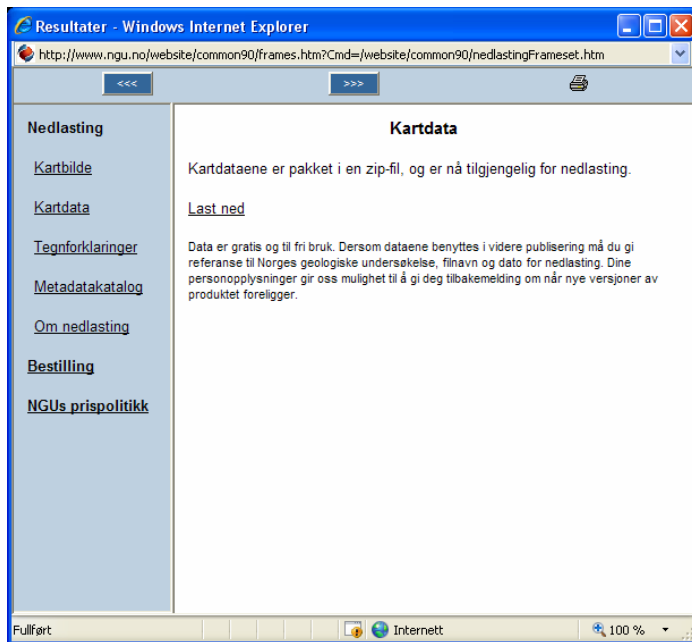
Resultater - Windows Internet Explorer

http://www.ngu.no/website/common90/frames.htm?Cmd=/website/common90/nedlastingFrameset.htm

<<<

>>>

Nedlasting

Kartbilde

Kartdata

Tegnforklaringer

Metadatakatalog

Om nedlasting

Bestilling

NGUs prispolitikk

Kartdata

Kartdataene er pakket i en zip-fil, og er nå tilgjengelig for nedlasting.

Last ned

Data er gratis og til fri bruk. Dersom dataene benyttes i videre publisering må du gi referanse til Norges geologiske undersøkelse, filnavn og dato for nedlasting. Dine personopplysninger gir oss mulighet til å gi deg tilbakemelding om når nye versjoner av produktet foreligger.

Fullført

Internett

100 %